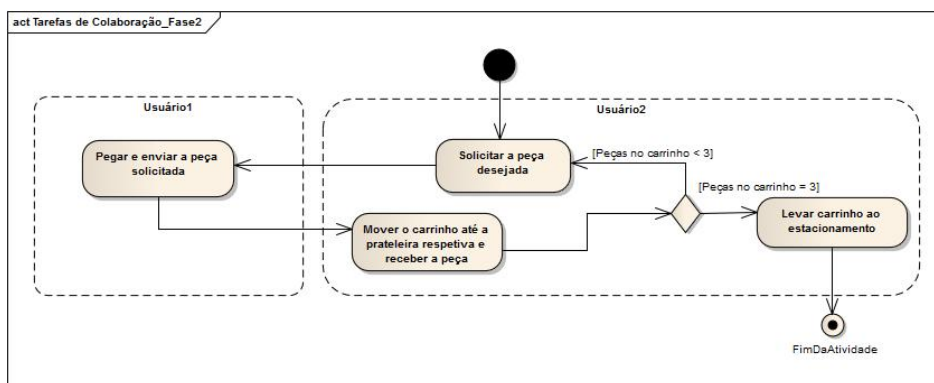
act Tarefas de Colaboração_Fase2

Usuário1

Pegar e enviar a peça solicitada

Usuário2

Solicitar a peça desejada

[Peças no carrinho < 3]

[Peças no carrinho = 3]

Mover o carrinho até a prateleira respetiva e receber a peça

Levar carrinho ao estacionamento

FimDaAtividade